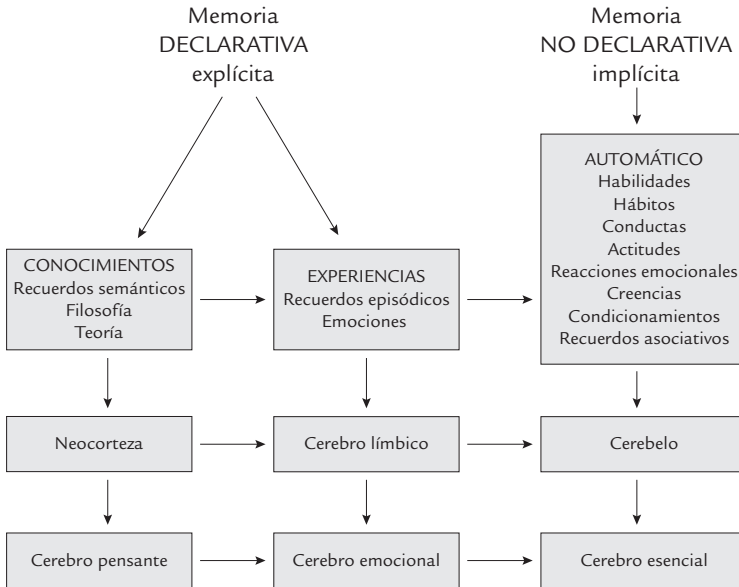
Memoria
DECLARATIVA
explícita

Memoria
NO DECLARATIVA
implícita

CONOCIMIENTOS
Recuerdos semánticos
Filosofía
Teoría

EXPERIENCIAS
Recuerdos episódicos
Emociones

AUTOMÁTICO
Habilidades
Hábitos
Conductas
Actitudes
Reacciones emocionales
Creencias
Condicionamientos
Recuerdos asociativos

Neocorteza

Cerebro límbico

Cerebelo

Cerebro pensante

Cerebro emocional

Cerebro esencial